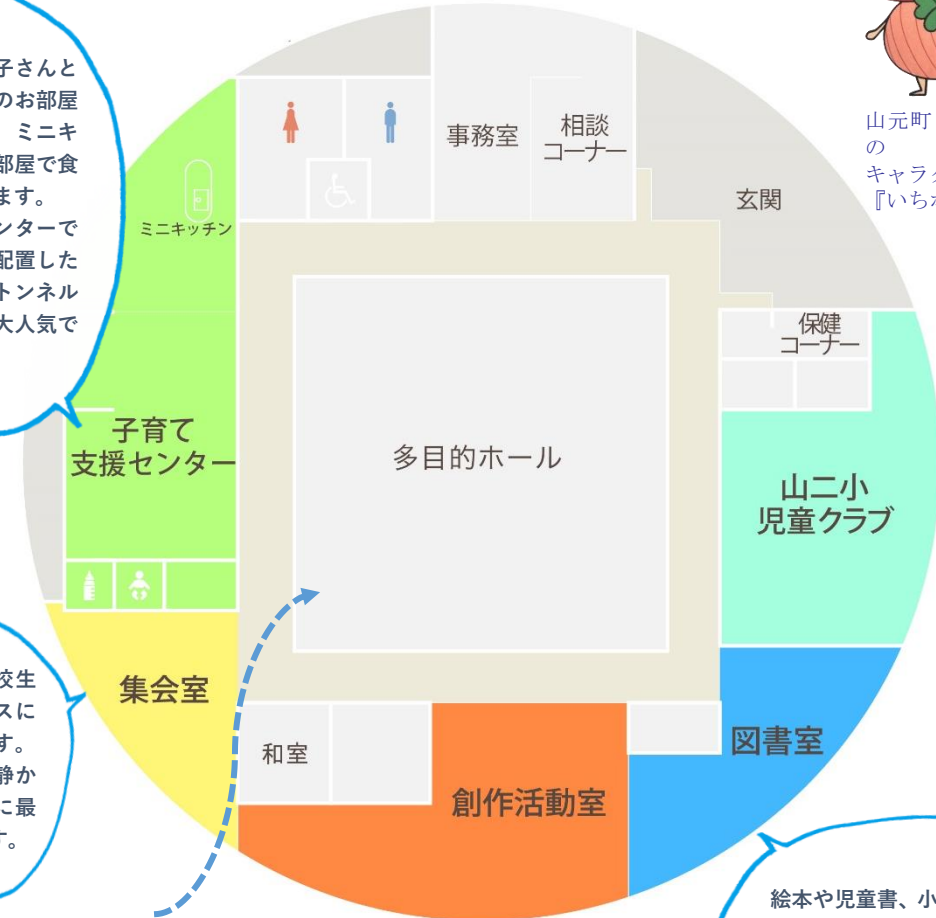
子さんと
のお部屋
ミニキ
部屋で食
ます。
ンターで
配置した
トンネル
大人気で

ミニキッチン

事務室

相談
コーナー

玄関

山元町
の
キャラク
『いちご

保健
コーナー

子育て
支援センター

多目的ホール

山二小
児童クラブ

校生
スに
す。
静か
に最
。

集会室

和室

創作活動室

図書室

絵本や児童書、小